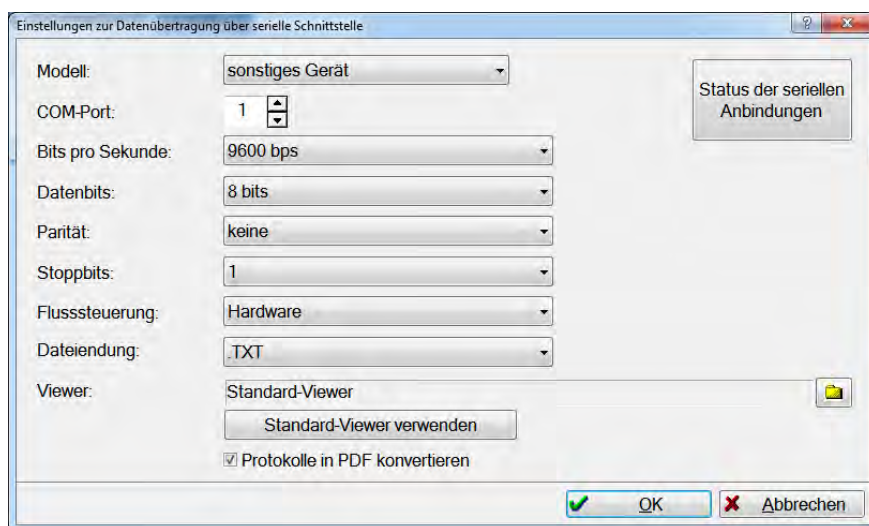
Einstellungen zur Datenübertragung über serielle Schnittstelle

?

Modell: sonstiges Gerät

COM-Port: 1

Status der seriellen Anbindungen

Bits pro Sekunde: 9600 bps

Datenbits: 8 bits

Parität: keine

Stoppbits: 1

Flusssteuerung: Hardware

Dateiendung: .TXT

Viewer: Standard-Viewer

Standard-Viewer verwenden

☑ Protokolle in PDF konvertieren

OK

Abbrechen